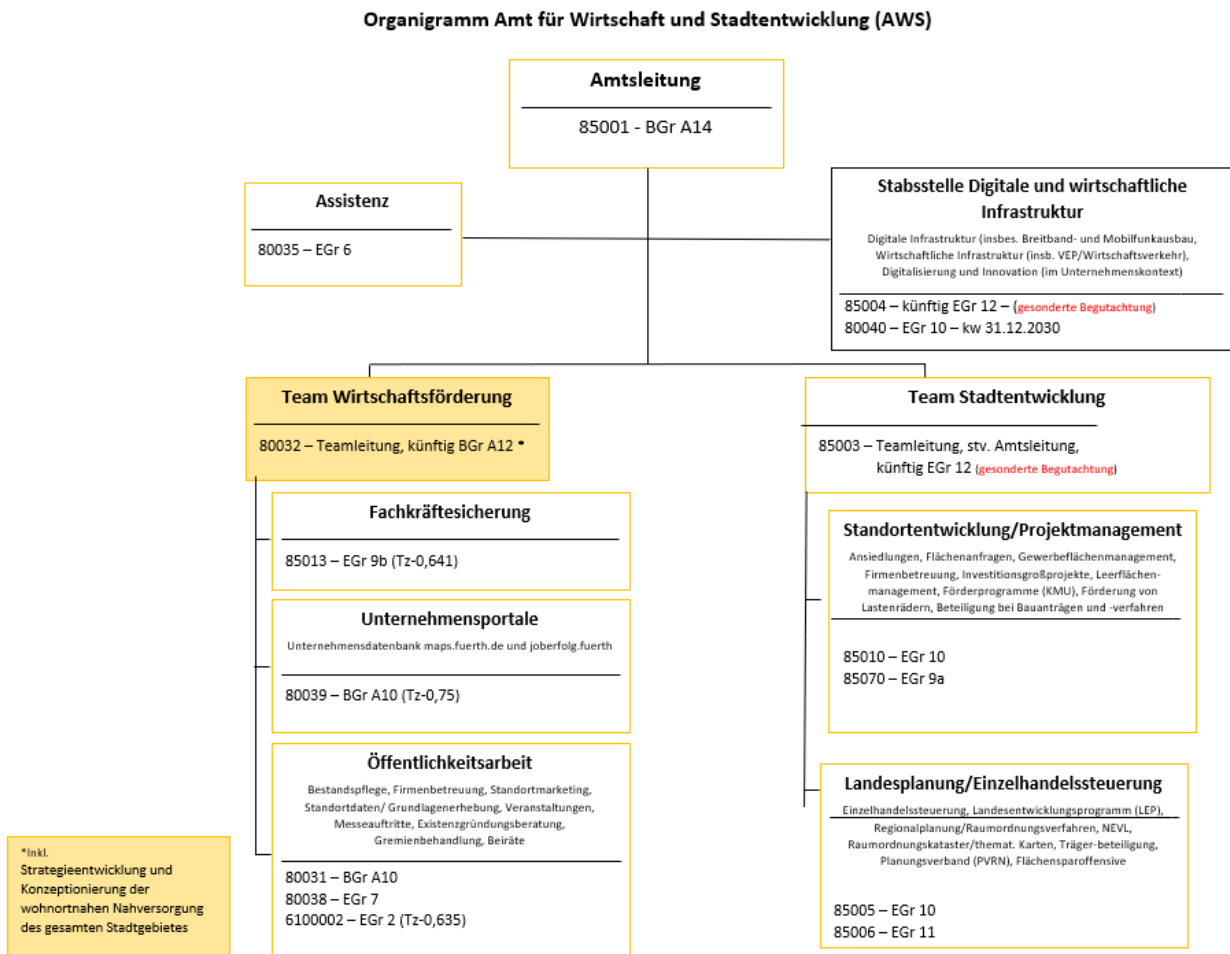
Organigramm Amt für Wirtschaft und Stadtentwicklung (AWS)

Amtsleitung

85001 - BGr A14

Assistenz

80035 – EGr 6

Stabsstelle Digitale und wirtschaftliche Infrastruktur

Digitale Infrastruktur (insbes. Breitband- und Mobilfunkausbau, Wirtschaftliche Infrastruktur (insb. VEP/Wirtschaftsverkehr), Digitalisierung und Innovation (im Unternehmenskontext)

85004 – künftig EGr 12 – (gesonderte Begutachtung)
80040 – EGr 10 – kw 31.12.2030

Team Wirtschaftsförderung

80032 – Teamleitung, künftig BGr A12 *

Fachkräftesicherung

85013 – EGr 9b (Tz-0,641)

Unternehmensportale

Unternehmensdatenbank maps.fuerth.de und joberfolg.fuerth

80039 – BGr A10 (Tz-0,75)

Öffentlichkeitsarbeit

Bestandspflege, Firmenbetreuung, Standortmarketing, Standortdaten/ Grundlagenerhebung, Veranstaltungen, Messeauftritte, Existenzgründungsberatung, Gremienbehandlung, Beiräte

80031 – BGr A10
80038 – EGr 7
6100002 – EGr 2 (Tz-0,635)

Team Stadtentwicklung

85003 – Teamleitung, stv. Amtsleitung, künftig EGr 12 (gesonderte Begutachtung)

Standortentwicklung/Projektmanagement

Ansiedlungen, Flächenanfragen, Gewerbeflächenmanagement, Firmenbetreuung, Investitionsgroßprojekte, Leerflächenmanagement, Förderprogramme (KMU), Förderung von Lastenrädern, Beteiligung bei Bauanträgen und -verfahren

85010 – EGr 10
85070 – EGr 9a

Landesplanung/Einzelhandelssteuerung

Einzelhandelssteuerung, Landesentwicklungsprogramm (LEP), Regionalplanung/Raumordnungsverfahren, NEVL, Raumordnungskataster/themat. Karten, Träger-beteiligung, Planungsverband (PVRN), Flächensparoffensive

85005 – EGr 10
85006 – EGr 11

*Inkl.
Strategieentwicklung und Konzeptionierung der wohnortnahen Nahversorgung des gesamten Stadtgebietes